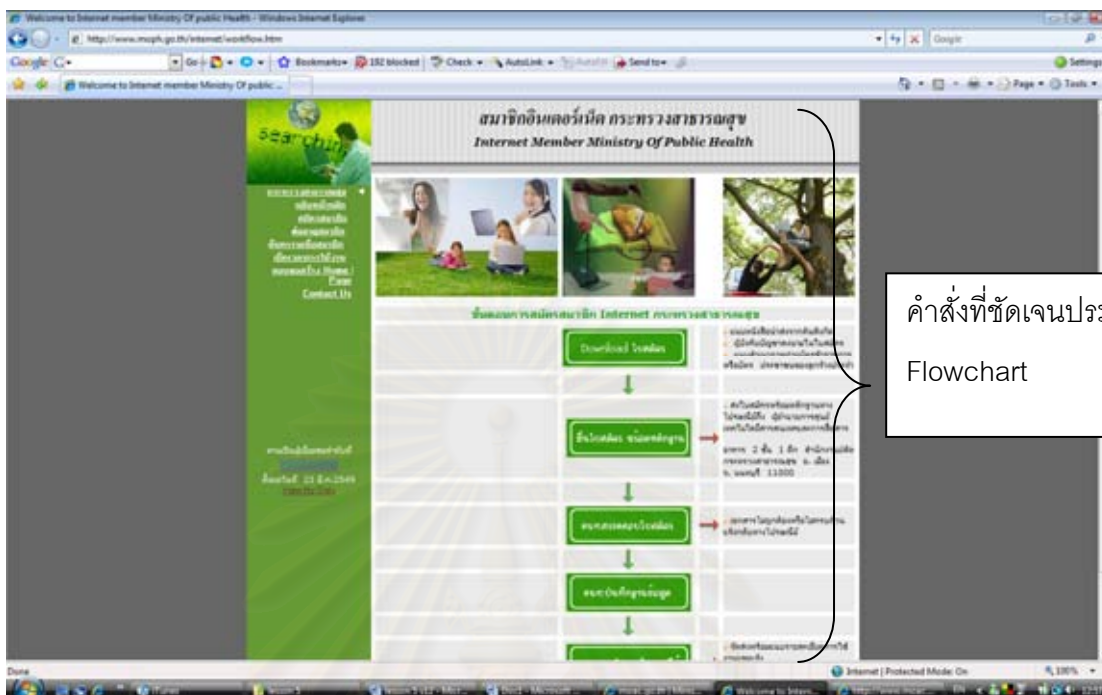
Welcome to Internet member Ministry Of public Health - Windows Internet Explorer

http://www.moph.go.th/internet/workflow.htm

Google

Bookmarks 192 blocked Check AutoLink Send to

Settings

Welcome to Internet member Ministry Of public ...

Page Tools

searching

สมาชิกอินเตอร์เน็ต กระทรวงสาธารณสุข
Internet Member Ministry Of Public Health

Contact Us

ขั้นตอนการสมัครสมาชิก Internet กระทรวงสาธารณสุข

Download ใบสมัคร

ยื่นใบสมัคร พร้อมหลักฐาน

อาคาร 2 ชั้น 1 ตึก สำนักงานปลัด กระทรวงสาธารณสุข อ. เมือง จ. นนทบุรี 11000

ตรวจสอบคุณสมบัติ

ตรวจบันทึกฐานข้อมูล

คำสั่งที่ชัดเจนประ

Flowchart

Done

Internet | Protected Mode: On

100%